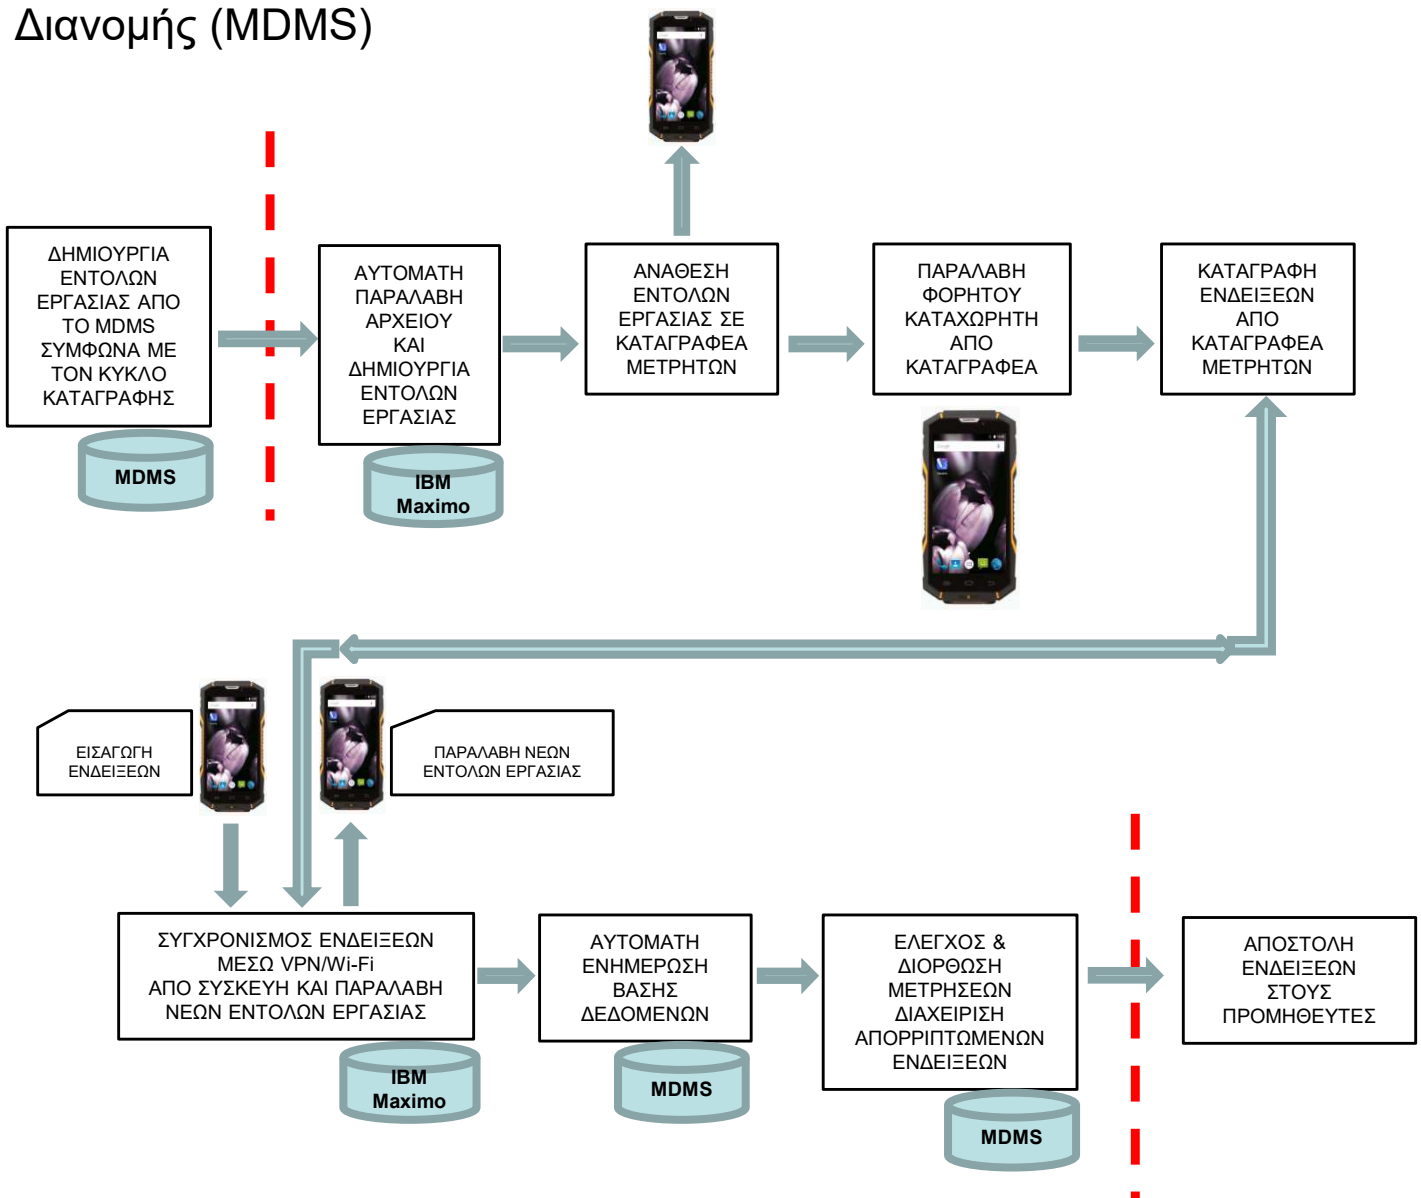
Διανομής (MDMS)

ΔΗΜΙΟΥΡΓΙΑ ΕΝΤΟΛΩΝ ΕΡΓΑΣΙΑΣ ΑΠΟ ΤΟ MDMS ΣΥΜΦΩΝΑ ΜΕ ΤΟΝ ΚΥΚΛΟ ΚΑΤΑΓΡΑΦΗΣ

MDMS

ΑΥΤΟΜΑΤΗ ΠΑΡΑΛΑΒΗ ΑΡΧΕΙΟΥ ΚΑΙ ΔΗΜΙΟΥΡΓΙΑ ΕΝΤΟΛΩΝ ΕΡΓΑΣΙΑΣ

IBM Maximo

ΑΝΑΘΕΣΗ ΕΝΤΟΛΩΝ ΕΡΓΑΣΙΑΣ ΣΕ ΚΑΤΑΓΡΑΦΕΑ ΜΕΤΡΗΤΩΝ

ΠΑΡΑΛΑΒΗ ΦΟΡΗΤΟΥ ΚΑΤΑΧΩΡΗΤΗ ΑΠΟ ΚΑΤΑΓΡΑΦΕΑ

ΚΑΤΑΓΡΑΦΗ ΕΝΔΕΙΞΕΩΝ ΑΠΟ ΚΑΤΑΓΡΑΦΕΑ ΜΕΤΡΗΤΩΝ

ΕΙΣΑΓΩΓΗ ΕΝΔΕΙΞΕΩΝ

ΠΑΡΑΛΑΒΗ ΝΕΩΝ ΕΝΤΟΛΩΝ ΕΡΓΑΣΙΑΣ

ΣΥΓΧΡΟΝΙΣΜΟΣ ΕΝΔΕΙΞΕΩΝ ΜΕΣΩ VPN/Wi-Fi ΑΠΟ ΣΥΣΚΕΥΗ ΚΑΙ ΠΑΡΑΛΑΒΗ ΝΕΩΝ ΕΝΤΟΛΩΝ ΕΡΓΑΣΙΑΣ

IBM Maximo

ΑΥΤΟΜΑΤΗ ΕΝΗΜΕΡΩΣΗ ΒΑΣΗΣ ΔΕΔΟΜΕΝΩΝ

MDMS

ΕΛΕΓΧΟΣ & ΔΙΟΡΘΩΣΗ ΜΕΤΡΗΣΕΩΝ ΔΙΑΧΕΙΡΙΣΗ ΑΠΟΡΡΙΠΤΩΜΕΝΩΝ ΕΝΔΕΙΞΕΩΝ

MDMS

ΑΠΟΣΤΟΛΗ ΕΝΔΕΙΞΕΩΝ ΣΤΟΥΣ ΠΡΟΜΗΘΕΥΤΕΣ